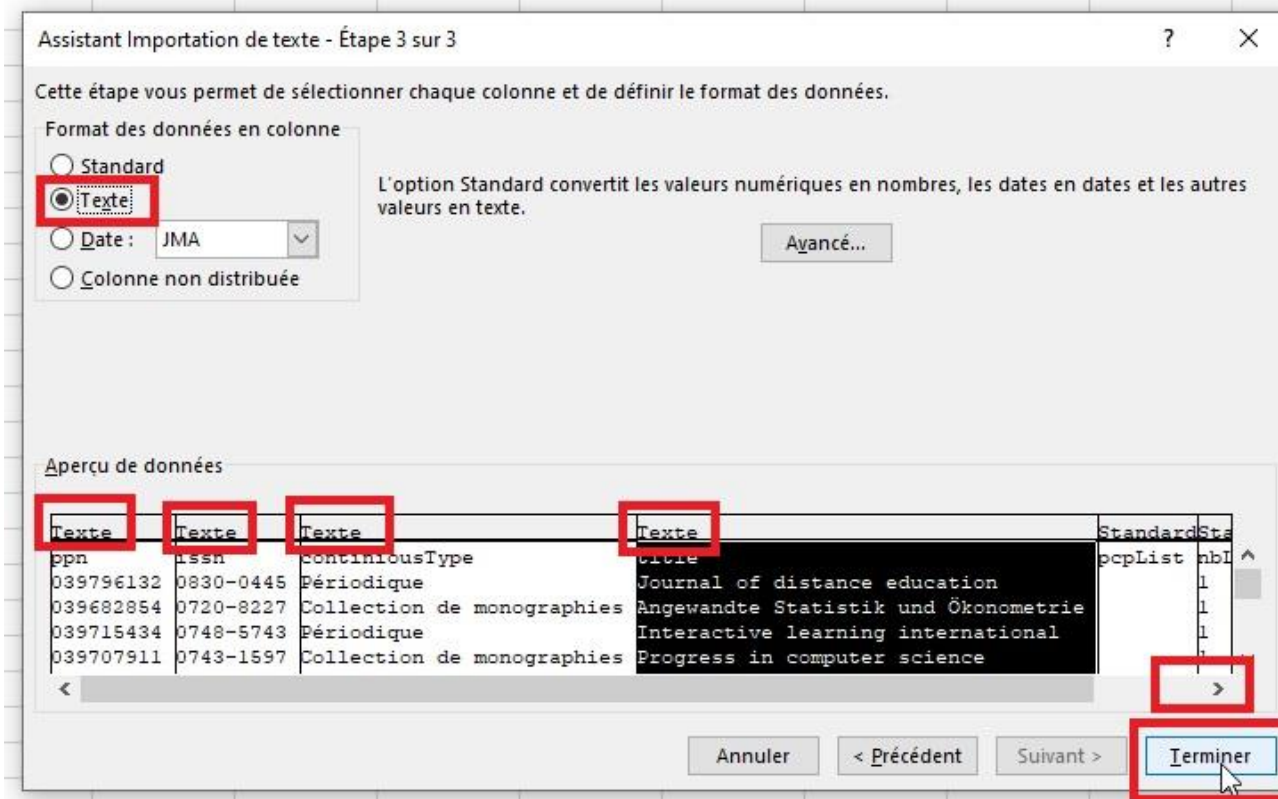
Assistant Importation de texte - Étape 3 sur 3

?

×

Cette étape vous permet de sélectionner chaque colonne et de définir le format des données.

Format des données en colonne

Standard

Texte

Date : JMA

Colonne non distribuée

L'option Standard convertit les valeurs numériques en nombres, les dates en dates et les autres valeurs en texte.

Avancé...

Aperçu de données

| Texte | Texte | Texte | Texte | Standard | Sta |
|---|---|---|---|---|---|
| ppn | issn | continiousType | title | pcpList | nbI |
| 039796132 | 0830-0445 | Périodique | Journal of distance education | | 1 |
| 039682854 | 0720-8227 | Collection de monographies | Angewandte Statistik und Ökonometrie | | 1 |
| 039715434 | 0748-5743 | Périodique | Interactive learning international | | 1 |
| 039707911 | 0743-1597 | Collection de monographies | Progress in computer science | | 1 |

Annuler

< Précédent

Suivant >

Terminer